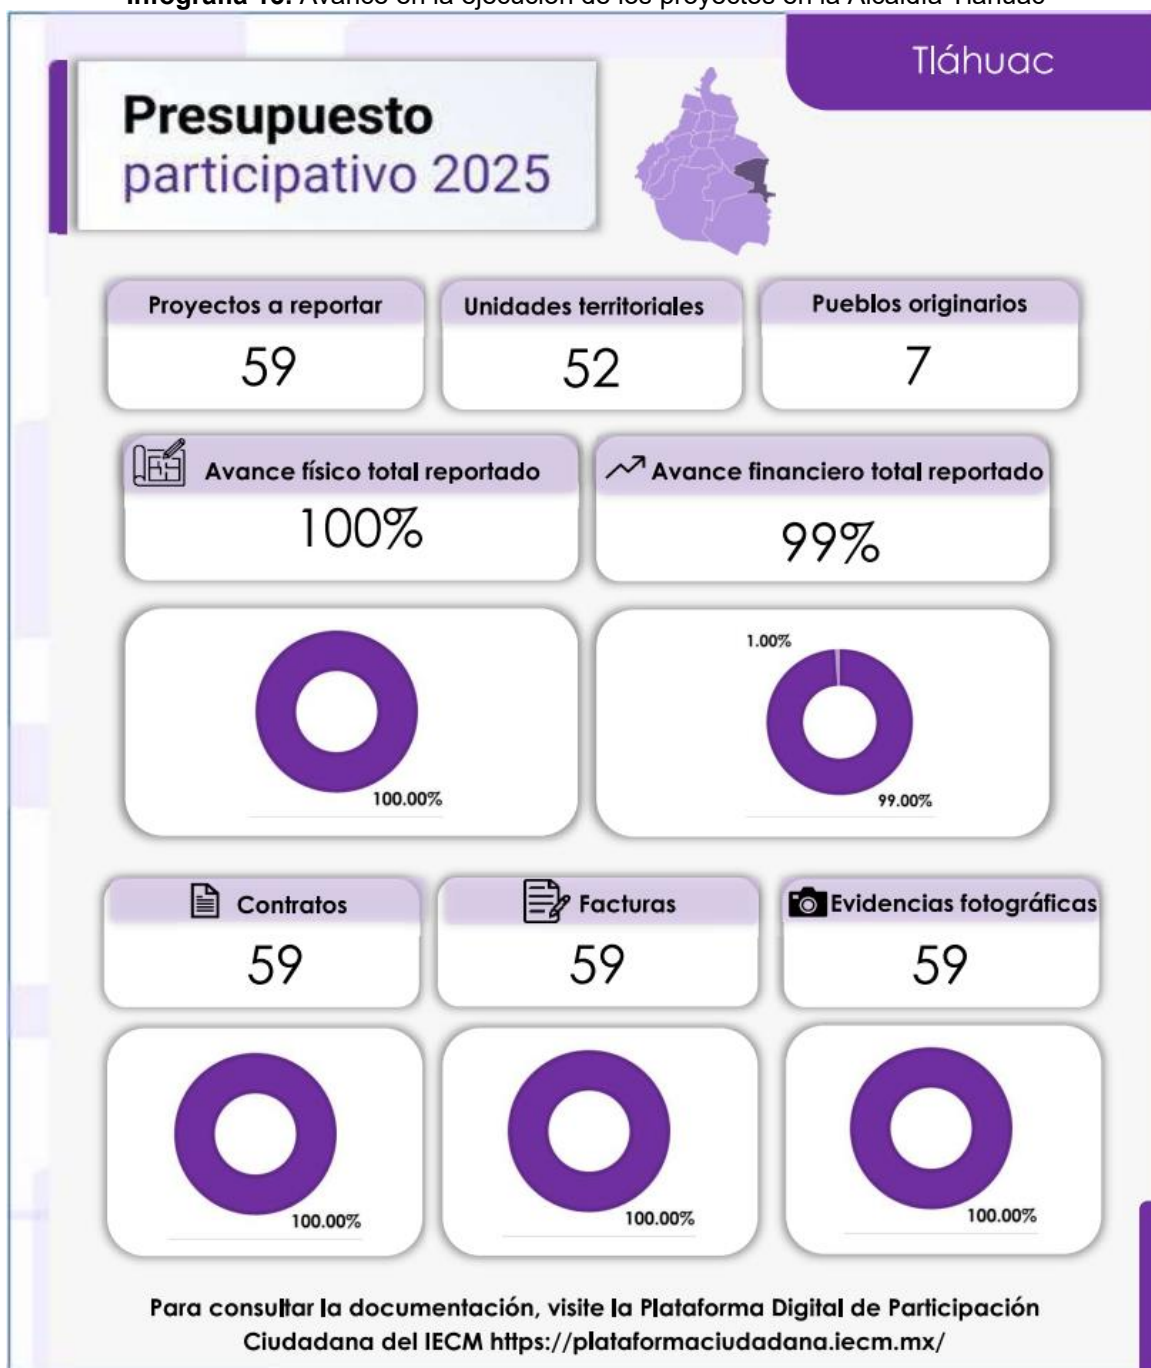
Infografía 15. Avance en la ejecución de los proyectos en la Alcaldía Tláhuac

Tláhuac

Presupuesto participativo 2025

Proyectos a reportar
59

Unidades territoriales
52

Pueblos originarios
7

Avance físico total reportado
100%

Avance financiero total reportado
99%

100.00%

1.00%
99.00%

Contratos
59

Facturas
59

Evidencias fotográficas
59

100.00%

100.00%

100.00%

Para consultar la documentación, visite la Plataforma Digital de Participación Ciudadana del IECM https://plataformaciudadana.iecm.mx/